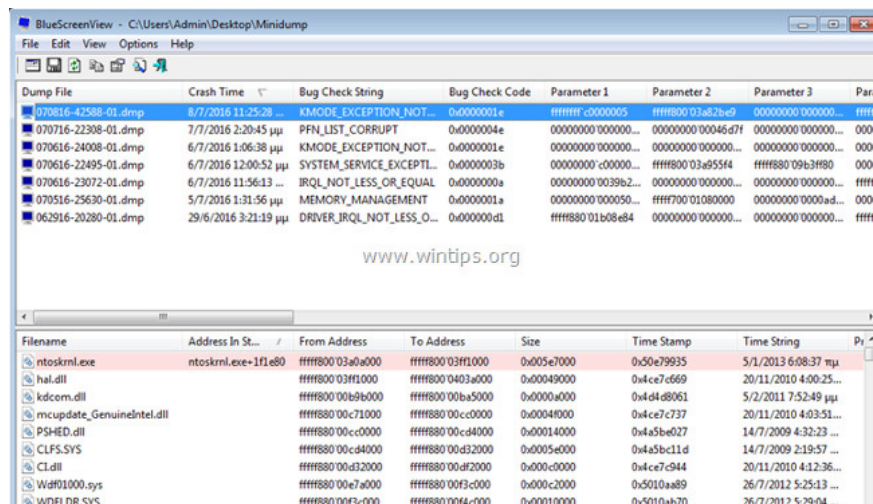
BlueScreenView - C:\Users\Admin\Desktop\Minidump

File Edit View Options Help

| Dump File | Crash Time | Bug Check String | Bug Check Code | Parameter 1 | Parameter 2 | Parameter 3 | Para |
|---|---|---|---|---|---|---|---|
| 070816-42588-01.dmp | 8/7/2016 11:25:28 ... | KMODE_EXCEPTION_NOT... | 0x0000001e | ffffffff`c0000005 | fffff800`03a82be9 | 00000000`000000... | ffff |
| 070716-22308-01.dmp | 7/7/2016 2:20:45 μμ | PFN_LIST_CORRUPT | 0x0000004e | 00000000`000000... | 00000000`00046d7f | 00000000`000000... | ffff |
| 070616-24008-01.dmp | 6/7/2016 1:06:38 μμ | KMODE_EXCEPTION_NOT... | 0x0000001e | 00000000`000000... | 00000000`000000... | 00000000`000000... | ffff |
| 070616-22495-01.dmp | 6/7/2016 12:00:52 μμ | SYSTEM_SERVICE_EXCEPTI... | 0x0000003b | 00000000`c0000... | fffff800`03a955f4 | fffff880`09b3ff80 | 0000 |
| 070616-23072-01.dmp | 6/7/2016 11:56:13 ... | IRQL_NOT_LESS_OR_EQUAL | 0x0000000a | 00000000`0039b2... | 00000000`000000... | 00000000`000000... | ffff |
| 070516-25630-01.dmp | 5/7/2016 1:31:56 μμ | MEMORY_MANAGEMENT | 0x0000001a | 00000000`000050... | fffff700`01080000 | 00000000`0000ad... | ffff |
| 062916-20280-01.dmp | 29/6/2016 3:21:19 μμ | DRIVER_IRQL_NOT_LESS_O... | 0x000000d1 | fffff880`01b08e84 | 00000000`000000... | 00000000`000000... | ffff |

www.wintips.org

| Filename | Address In St... | From Address | To Address | Size | Time Stamp | Time String | Pr |
|---|---|---|---|---|---|---|---|
| ntoskrnl.exe | ntoskrnl.exe+1f1e80 | fffff800`03a0a000 | fffff800`03ff1000 | 0x005e7000 | 0x50e79935 | 5/1/2013 6:08:37 πμ | |
| hal.dll | | fffff800`03ff1000 | fffff800`0403a000 | 0x00049000 | 0x4ce7c669 | 20/11/2010 4:00:25... | |
| kdcom.dll | | fffff800`00b9b000 | fffff800`00ba5000 | 0x0000a000 | 0x4d4d8061 | 5/2/2011 7:52:49 μμ | |
| mcupdate_GenuineIntel.dll | | fffff880`00c71000 | fffff880`00cc0000 | 0x0004f000 | 0x4ce7c737 | 20/11/2010 4:03:51... | |
| PSHED.dll | | fffff880`00cc0000 | fffff880`00cd4000 | 0x00014000 | 0x4a5be027 | 14/7/2009 4:32:23 ... | |
| CLFS.SYS | | fffff880`00cd4000 | fffff880`00d32000 | 0x0005e000 | 0x4a5bc11d | 14/7/2009 2:19:57 ... | |
| CI.dll | | fffff880`00d32000 | fffff880`00df2000 | 0x000c0000 | 0x4ce7c944 | 20/11/2010 4:12:36... | |
| Wdf01000.sys | | fffff880`00e7a000 | fffff880`00f3c000 | 0x000c2000 | 0x5010aa89 | 26/7/2012 5:25:13 ... | |
| WDFLDR.SYS | | fffff880`00f3c000 | fffff880`00f4c000 | 0x00010000 | 0x5010ab70 | 26/7/2012 5:29:04 ... | |